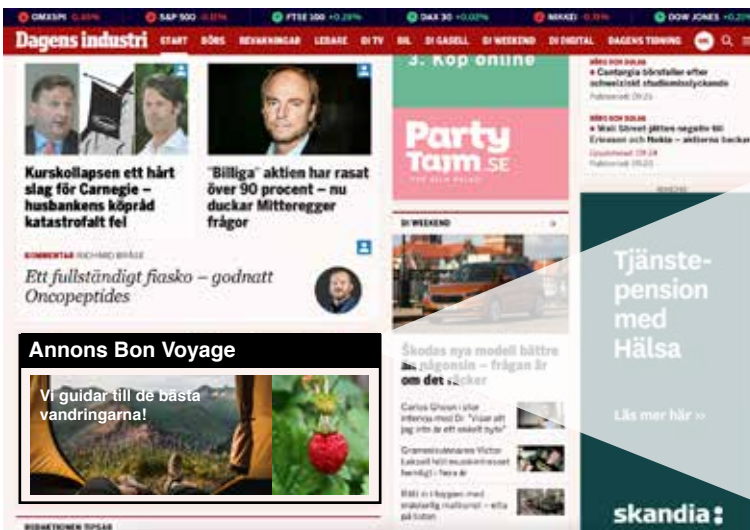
OMXSPI S&P 500 FTSE 100 +0.28% DAX 30 +0.02% NIKKEI DOW JONES

Dagens industri START BÖRS BEVAKNINGAR LEDARE DI TV DI GASELL DI WEEKEND DI DIGITAL DAGENS TIDNING

Kurskollapsen ett hårt slag för Carnegie – husbankens köpråd katastrofalt fel

"Billiga" aktien har rasat över 90 procent – nu duckar Mitteregger frågor

KOMMENTAR RICHARD BRÄSE
Ett fullständigt fiasko – godnatt Oncopeptides

Annons Bon Voyage
Vi guidar till de bästa vandringarna!

3. Köp online

Party Tajm .SE

DI WEEKEND

Skodas nya modell bättre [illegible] – frågan är om det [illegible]

Carlos Ghosn i stor intervju med Di: "Visst att jag inte är ett enkelt byte"

Grameslutsnare Victor Leksell fick musikintresset hemifrån i fera år

Ritt in i byggen med ekologisk mallsmakt – ella på toppen

BÖRS OCH BÖRSLEN
Cantargia börsfaller efter schweiziskt studieinslutyckande

BÖRS OCH BÖRSLEN
Wall Street jätten negativ till Ericsson och Nokia – aktierna backar

Tjänstepension med Hälsa

Läs mer här »

skandia:

REDAKTIONEN TIPSAR